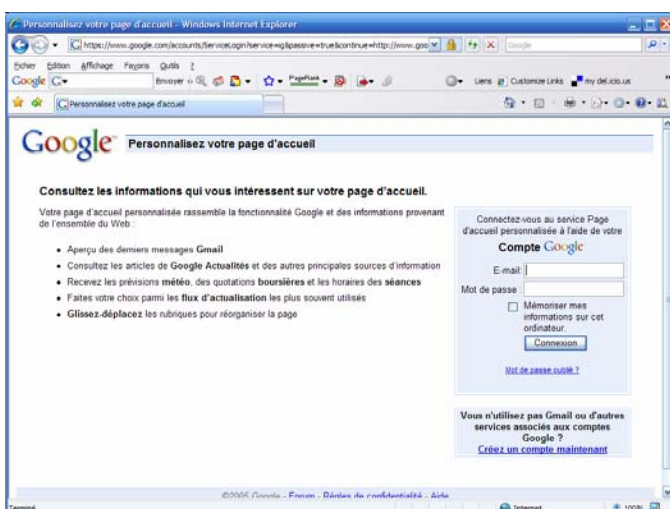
Personnalisez votre page d'accueil - Windows Internet Explorer

https://www.google.com/accounts/ServiceLogin?service=ig&passive=true&continue=http://www.goo

Google

Fichier Edition Affichage Favoris Outils ?

Google G- Envoyer PageRank

Liens Customize Links my del.icio.us

Personnalisez votre page d'accueil

Google Personnalisez votre page d'accueil

Consultez les informations qui vous intéressent sur votre page d'accueil.

Votre page d'accueil personnalisée rassemble la fonctionnalité Google et des informations provenant de l'ensemble du Web :

- Aperçu des derniers messages Gmail
- Consultez les articles de Google Actualités et des autres principales sources d'information
- Recevez les prévisions météo, des quotations boursières et les horaires des séances
- Faites votre choix parmi les flux d'actualisation les plus souvent utilisés
- Glissez-déplacez les rubriques pour réorganiser la page

Connectez-vous au service Page d'accueil personnalisée à l'aide de votre

Compte Google

E-mail:

Mot de passe :

Mémoriser mes informations sur cet ordinateur.

Connexion

Mot de passe oublié ?

Vous n'utilisez pas Gmail ou d'autres services associés aux comptes Google ?

Créez un compte maintenant

©2005 Google - Forum - Règles de confidentialité - Aide

Terminé Internet 100%